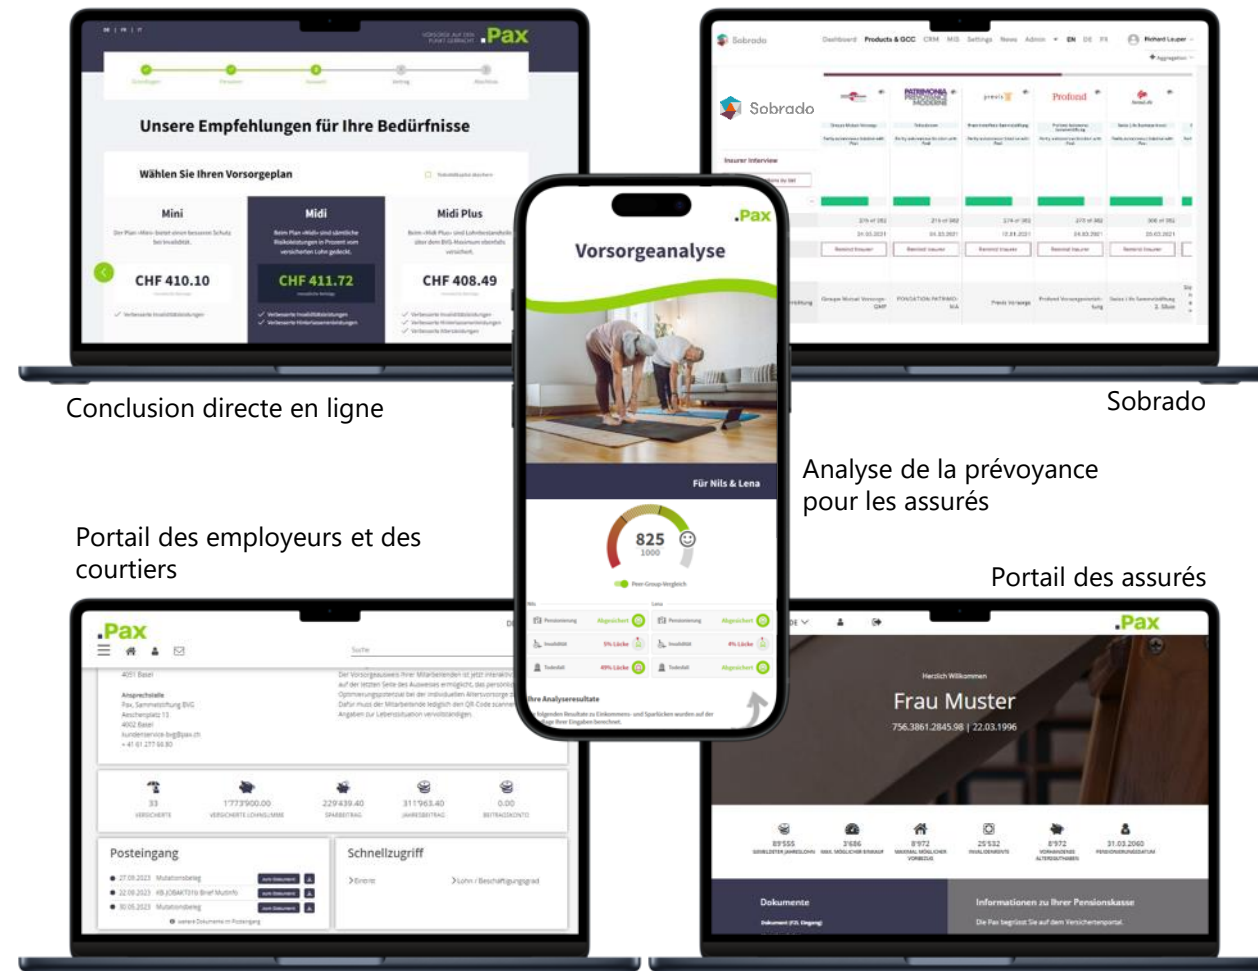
.Pax

Unsere Empfehlungen für Ihre Bedürfnisse

Wählen Sie Ihren Vorsorgeplan

Mini

Midi

Midi Plus

CHF 410.10

CHF 411.72

CHF 408.49

Conclusion directe en ligne

Sobrado

Dashboard Products & GCC CRM MIS Settings News Admin EN DE FR Richard Lauper

Sobrado

Profond

Insurer Interview

Sobrado

.Pax

Vorsorgeanalyse

Für Nils & Lena

825
1000

Peer-Group-Vergleich

Abgesichert

5% Lücke

4% Lücke

49% Lücke

Abgesichert

Ihre Analyseresultate

Analyse de la prévoyance pour les assurés

Portail des employeurs et des courtiers

Portail des assurés

.Pax

Suche

4051 Basel

Ansprechstelle
Pax, Sammelstiftung BVG
Aeschenplatz 13
4002 Basel

33
1'773'900.00
229'439.40
311'963.40
0.00

Posteingang

27.09.2023 Mutationsbeleg
22.09.2023
30.05.2023 Mutationsbeleg

Schnellzugriff

Lohn / Beschäftigungsgrad

.Pax

DE

Herzlich Willkommen

Frau Muster

756.3861.2845.98 | 22.03.1996

89'555
3'686
8'972
25'532
8'972
31.03.2060

Dokumente

Informationen zu Ihrer Pensionskasse

Die Pax begrüsst Sie auf dem Versichertenportal.